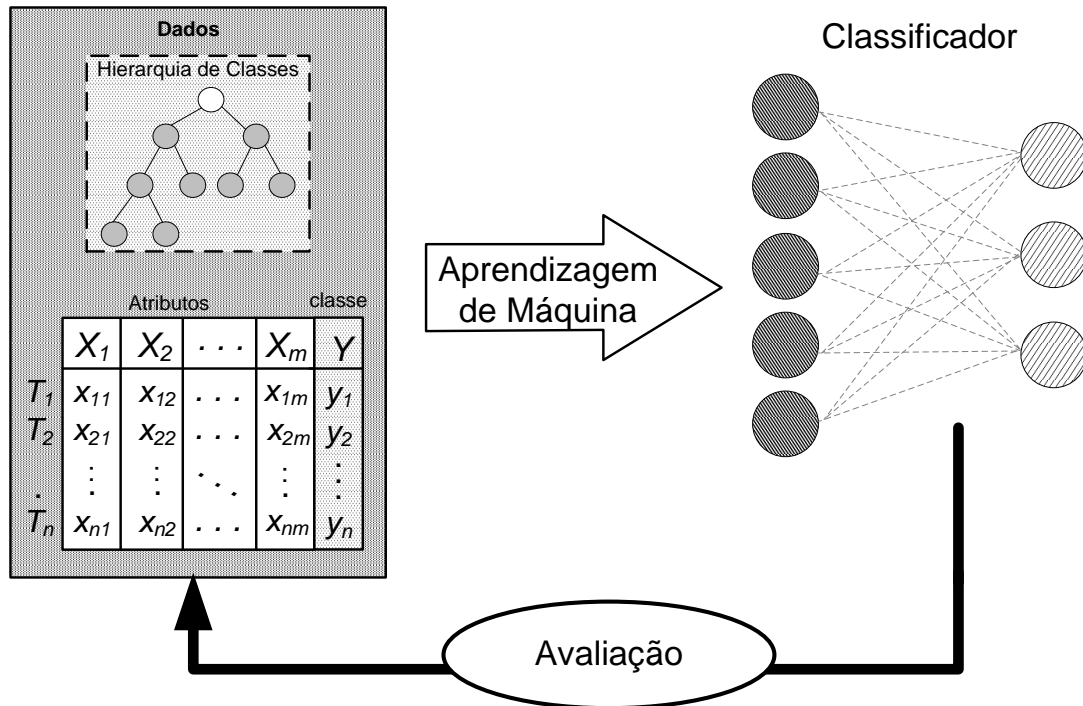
Dados

Hierarquia de Classes

Atributos classe

| | $X_1$ | $X_2$ | $\cdots$ | $X_m$ | $Y$ |
|---|---|---|---|---|---|
| $T_1$ | $x_{11}$ | $x_{12}$ | $\cdots$ | $x_{1m}$ | $y_1$ |
| $T_2$ | $x_{21}$ | $x_{22}$ | $\cdots$ | $x_{2m}$ | $y_2$ |
| . | $\vdots$ | $\vdots$ | $\ddots$ | $\vdots$ | $\vdots$ |
| $T_n$ | $x_{n1}$ | $x_{n2}$ | $\cdots$ | $x_{nm}$ | $y_n$ |

Aprendizagem de Máquina

Classificador

Avaliação